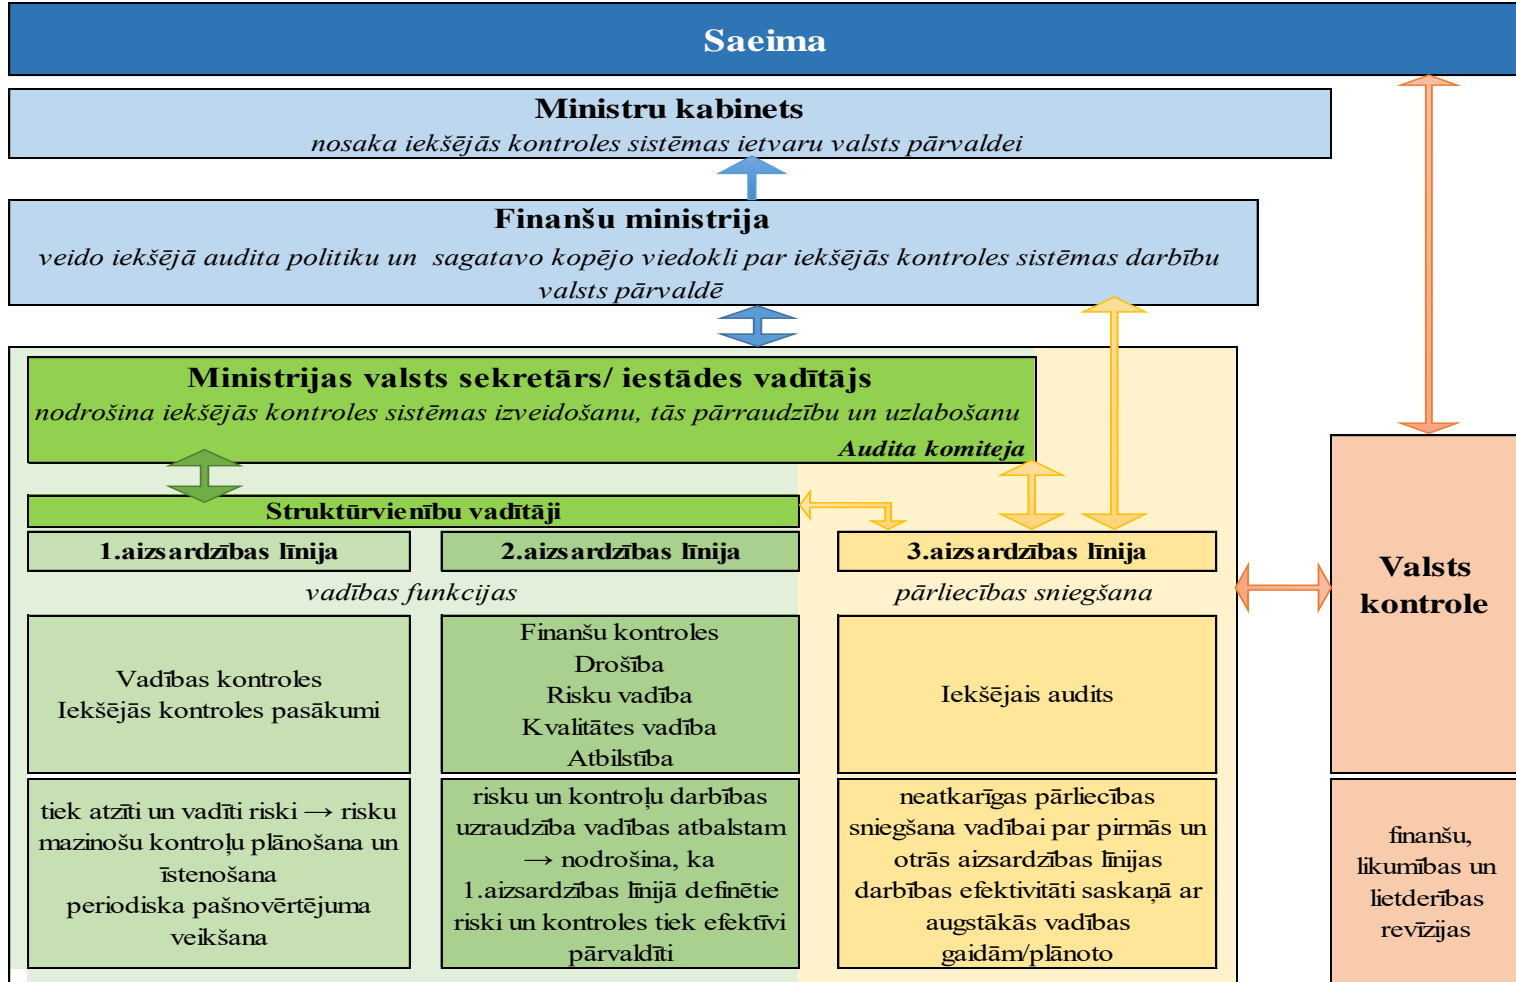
Saeima

Ministru kabinets
nosaka iekšējās kontroles sistēmas ietvaru valsts pārvaldei

Finanšu ministrija
veido iekšējā audita politiku un sagatavo kopējo viedokli par iekšējās kontroles sistēmas darbību valsts pārvaldē

Ministrijas valsts sekretārs/ iestādes vadītājs
nodrošina iekšējās kontroles sistēmas izveidošanu, tās pārraudzību un uzlabošanu
Audita komiteja

Struktūrvienību vadītāji

1.aizsardzības līnija

2.aizsardzības līnija

3.aizsardzības līnija

vadības funkcijas

pārliecības sniegšana

Vadības kontroles
Iekšējās kontroles pasākumi

Finanšu kontroles
Drošība
Risku vadība
Kvalitātes vadība
Atbilstība

Iekšējais audits

tiek atzīti un vadīti riski → risku mazinošu kontroļu plānošana un īstenošana
periodiska pašnovērtējuma veikšana

risku un kontroļu darbības uzraudzība vadības atbalstam → nodrošina, ka 1.aizsardzības līnijā definētie riski un kontroles tiek efektīvi pārvaldīti

neatkarīgas pārliecības sniegšana vadībai par pirmās un otrās aizsardzības līnijas darbības efektivitāti saskaņā ar augstākās vadības gaidām/plānoto

Valsts kontrole

finanšu, likumības un lietderības revīzijas